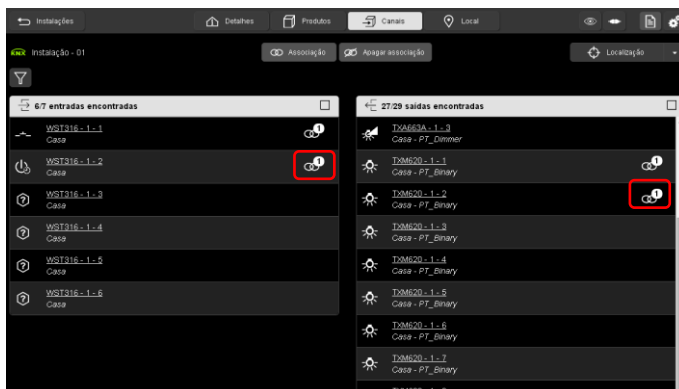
Instalações

Detalhes

Produtos

Canais

Local

KNX Instalação - 01

Associação

Apagar associação

Localização

6/7 entradas encontradas

WST316 - 1 - 1
Casa

WST316 - 1 - 2
Casa

WST316 - 1 - 3
Casa

WST316 - 1 - 4
Casa

WST316 - 1 - 5
Casa

WST316 - 1 - 6
Casa

27/29 saídas encontradas

TXA663A - 1 - 3
Casa - PT_Dimmer

TXM620 - 1 - 1
Casa - PT_Binary

TXM620 - 1 - 2
Casa - PT_Binary

TXM620 - 1 - 3
Casa - PT_Binary

TXM620 - 1 - 4
Casa - PT_Binary

TXM620 - 1 - 5
Casa - PT_Binary

TXM620 - 1 - 6
Casa - PT_Binary

TXM620 - 1 - 7
Casa - PT_Binary